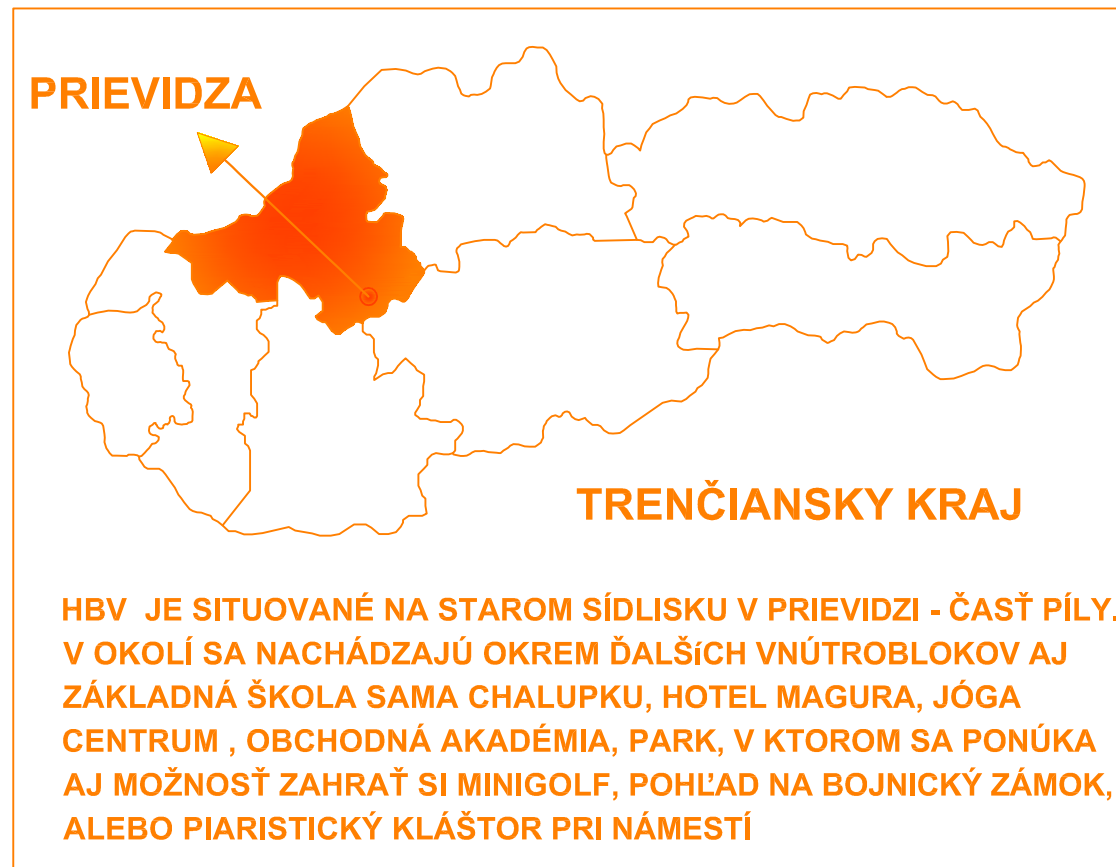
PRIEVIDZA

TRENČIANSKY KRAJ

HBV JE SITUOVANÉ NA STAROM SÍDLISKU V PRIEVIDZI - ČASŤ PÍLY. V OKOLÍ SA NACHÁDZAJÚ OKREM ĎALŠíCH VNÚTROBLOKOV AJ ZÁKLADNÁ ŠKOLA SAMA CHALUPKU, HOTEL MAGURA, JÓGA CENTRUM , OBCHODNÁ AKADÉMIA, PARK, V KTOROM SA PONÚKA AJ MOŽNOSŤ ZAHRAŤ SI MINIGOLF, POHĽAD NA BOJNICKÝ ZÁMOK, ALEBO PIARISTICKÝ KLÁŠTOR PRI NÁMESTÍ